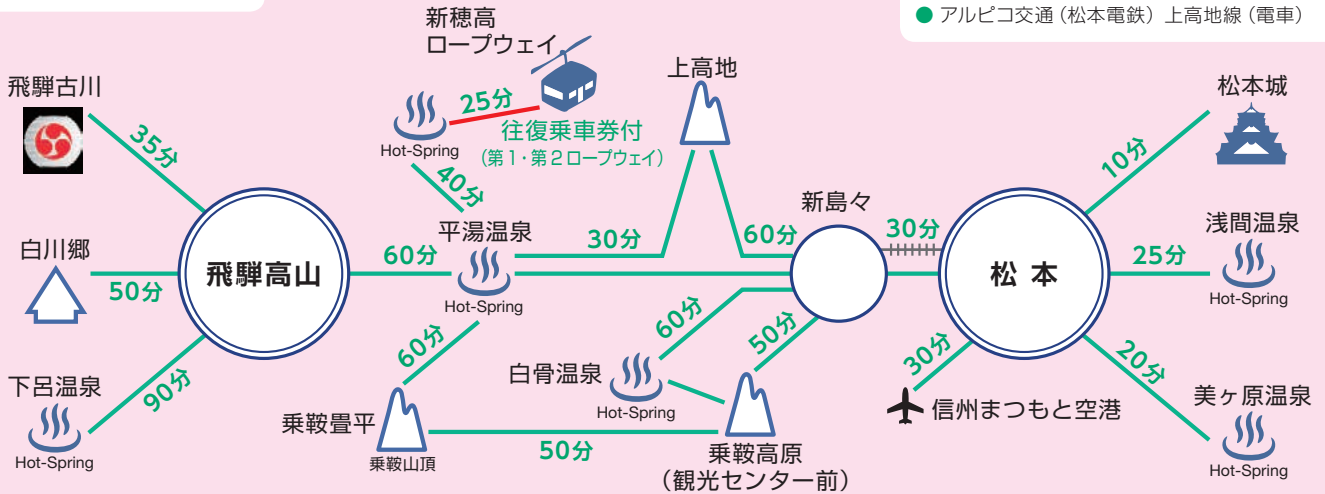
アルピコ交通（松本電鉄）上高地線（電車）

新穂高
ロープウェイ

25分
往復乗車券付
（第1・第2ロープウェイ）

Hot-Spring

上高地

飛騨古川
35分

40分

平湯温泉
30分

新島々
60分

30分

松本城
10分

浅間温泉
25分
Hot-Spring

白川郷
50分

飛騨高山
60分

Hot-Spring

松 本

60分

50分

60分

30分

20分

下呂温泉
90分
Hot-Spring

白骨温泉
Hot-Spring

信州まつもと空港

美ヶ原温泉
Hot-Spring

乗鞍畳平
乗鞍山頂

50分

乗鞍高原
（観光センター前）